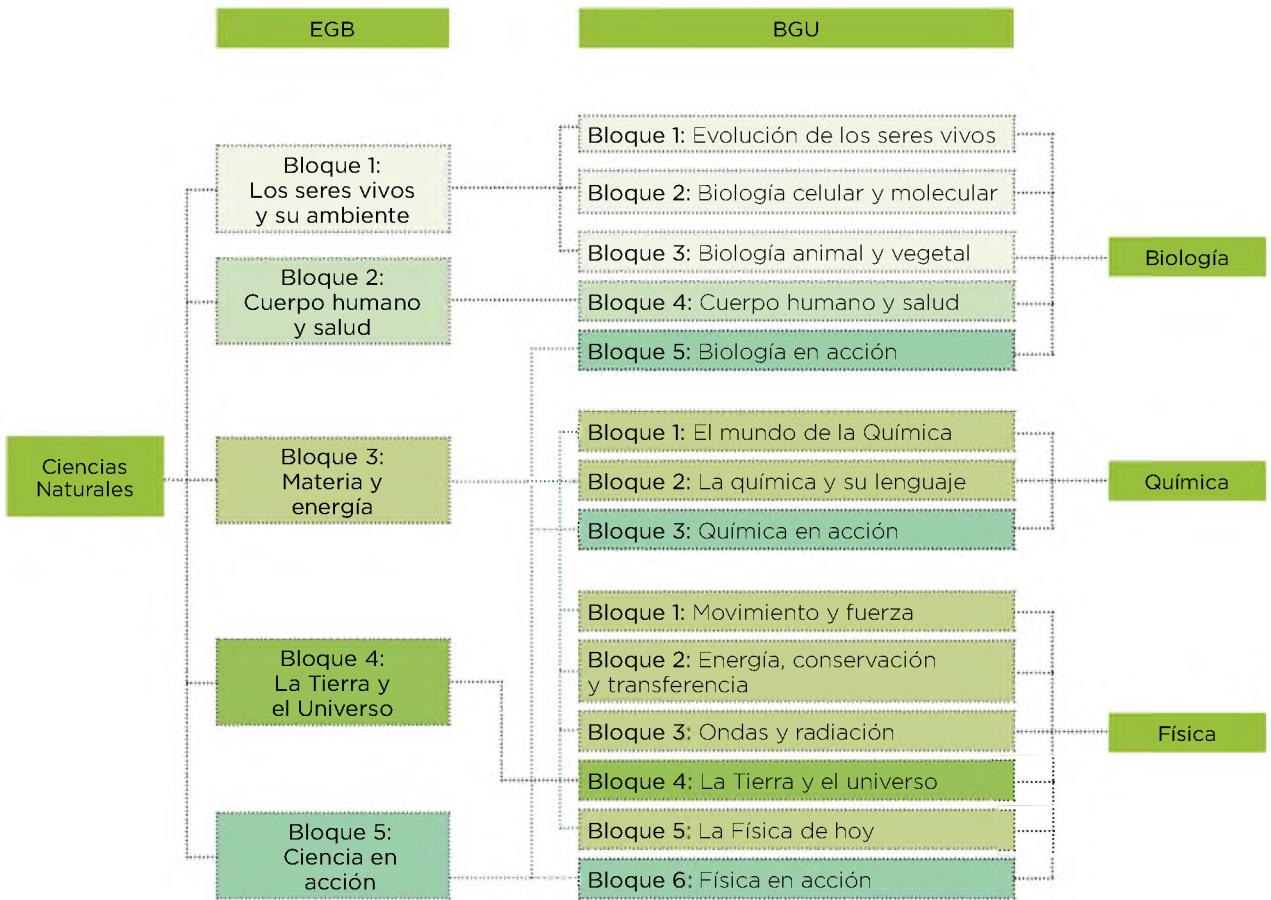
EGB

BGU

Ciencias Naturales

Bloque 1: Los seres vivos y su ambiente

Bloque 2: Cuerpo humano y salud

Bloque 3: Materia y energía

Bloque 4: La Tierra y el Universo

Bloque 5: Ciencia en acción

Bloque 1: Evolución de los seres vivos
Bloque 2: Biología celular y molecular
Bloque 3: Biología animal y vegetal
Bloque 4: Cuerpo humano y salud
Bloque 5: Biología en acción

Biología

Bloque 1: El mundo de la Química
Bloque 2: La química y su lenguaje
Bloque 3: Química en acción

Química

Bloque 1: Movimiento y fuerza
Bloque 2: Energía, conservación y transferencia
Bloque 3: Ondas y radiación
Bloque 4: La Tierra y el universo
Bloque 5: La Física de hoy
Bloque 6: Física en acción

Física